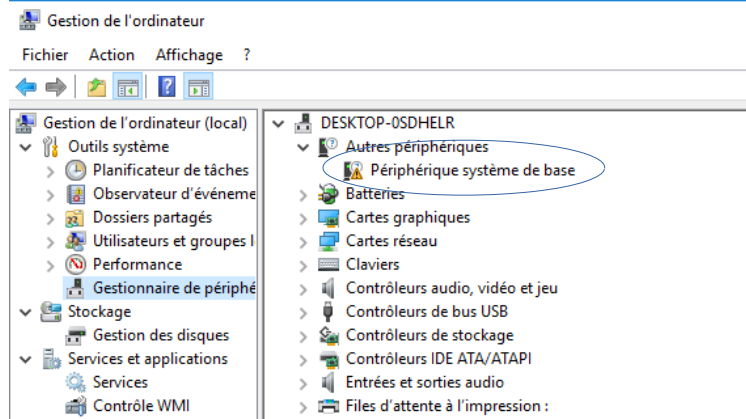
Gestion de l'ordinateur

Fichier Action Affichage ?

Gestion de l'ordinateur (local)
Outils système
Planificateur de tâches
Observateur d'événeme
Dossiers partagés
Utilisateurs et groupes l
Performance
Gestionnaire de périphé
Stockage
Gestion des disques
Services et applications
Services
Contrôle WMI

DESKTOP-0SDHELR
Autres périphériques
Périphérique système de base
Batteries
Cartes graphiques
Cartes réseau
Claviers
Contrôleurs audio, vidéo et jeu
Contrôleurs de bus USB
Contrôleurs de stockage
Contrôleurs IDE ATA/ATAPI
Entrées et sorties audio
Files d'attente à l'impression :